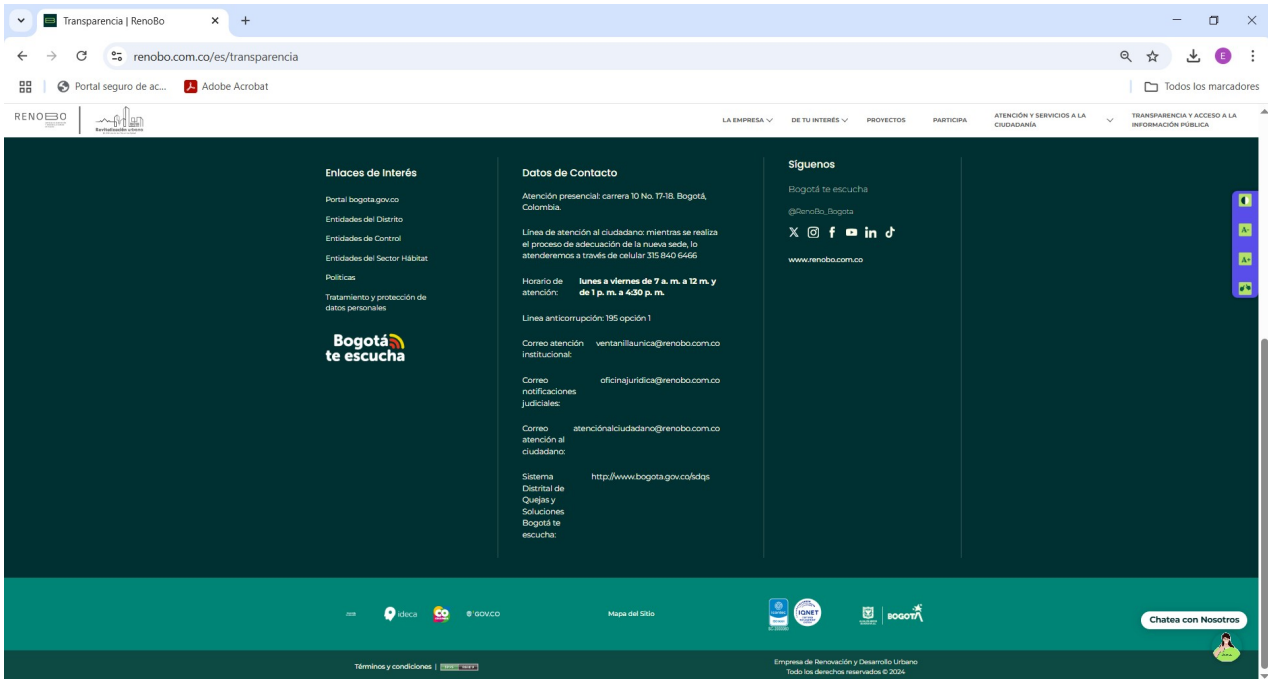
Transparencia | RenoBo

renobo.com.co/es/transparencia

Portal seguro de ac... Adobe Acrobat

Todos los marcadores

RENOBO

LA EMPRESA DE TU INTERÉS PROYECTOS PARTICIPA ATENCIÓN Y SERVICIOS A LA CIUDADANÍA TRANSPARENCIA Y ACCESO A LA INFORMACIÓN PÚBLICA

Enlaces de Interés

Portal bogota.gov.co

Entidades del Distrito

Entidades de Control

Entidades del Sector Hábitat

Políticas

Tratamiento y protección de datos personales

Bogotá te escucha

Datos de Contacto

Atención presencial: carrera 10 No. 17-18. Bogotá, Colombia.

Línea de atención al ciudadano: mientras se realiza el proceso de adecuación de la nueva sede, lo atenderemos a través de celular 315 840 6466

Horario de atención: lunes a viernes de 7 a. m. a 12 m. y de 1 p. m. a 4:30 p. m.

Línea anticorrupción: 195 opción 1

Correo atención institucional: ventanillaunica@renobo.com.co

Correo notificaciones judiciales: oficinajuridica@renobo.com.co

Correo atención al ciudadano: atenciónalciudadano@renobo.com.co

Sistema Distrital de Quejas y Soluciones Bogotá te escucha: http://www.bogota.gov.co/sdqs

Síguenos

Bogotá te escucha

@RenoBo_Bogota

www.renobo.com.co

ideca GOV.CO

Mapa del Sitio

IQNET

BOGOTÁ

Chatea con Nosotros

Términos y condiciones |

Empresa de Renovación y Desarrollo Urbano
Todo los derechos reservados © 2024